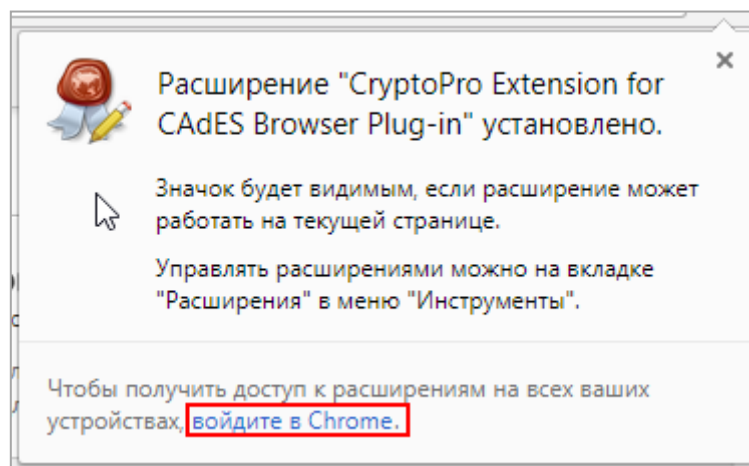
×

Расширение "CryptoPro Extension for CAdES Browser Plug-in" установлено.

Значок будет видимым, если расширение может работать на текущей странице.

Управлять расширениями можно на вкладке "Расширения" в меню "Инструменты".

Чтобы получить доступ к расширениям на всех ваших устройствах, войдите в Chrome.